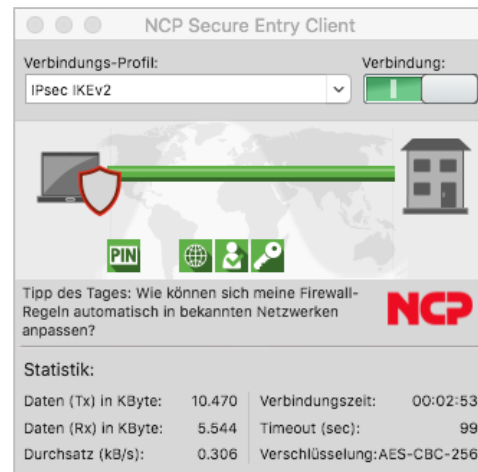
NCP Secure Entry Client

Verbindungs-Profil:
IPsec IKEv2

Verbindung:

PIN

Tipp des Tages: Wie können sich meine Firewall-Regeln automatisch in bekannten Netzwerken anpassen?

NCP

Statistik:

| | | | |
|---|---|---|---|
| Daten (Tx) in KByte: | 10.470 | Verbindungszeit: | 00:02:53 |
| Daten (Rx) in KByte: | 5.544 | Timeout (sec): | 99 |
| Durchsatz (kB/s): | 0.306 | Verschlüsselung: | AES-CBC-256 |